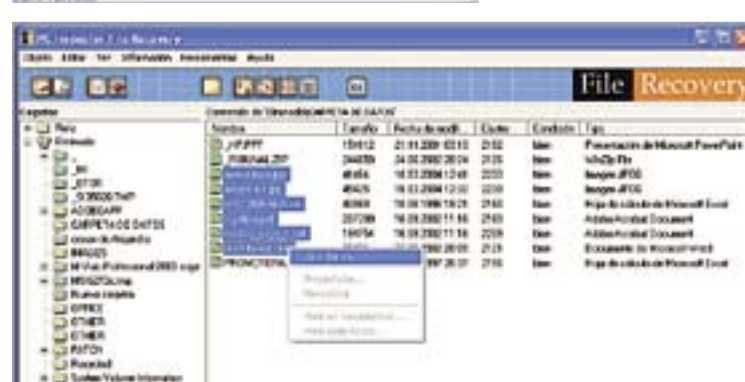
PC Inspector File Recovery

Objeto Editar Ver Información Herramientas Ayuda

File Recovery

Carpetas

Raíz

Borrado

CARPETA DE DATOS

Imágenes

Nueva carpeta

Contenido de \Borrado\CARPETA DE DATOS\

| Nombre | Tamaño | Fecha de modif. | Cluster | Condición | Tipo |
|---|---|---|---|---|---|
| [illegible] | 159412 | 21.01.2001 03:13 | 2152 | bien | Presentación de Microsoft PowerPoint |
| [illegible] | 244059 | 24.05.2002 20:34 | 2135 | bien | WinZip File |
| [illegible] | 46464 | 16.03.2004 12:40 | 2233 | bien | Imagen JPEG |
| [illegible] | 46425 | 16.03.2004 12:30 | 2230 | bien | Imagen JPEG |
| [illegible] | 40960 | 16.09.1998 19:29 | 2143 | bien | Hoja de cálculo de Microsoft Excel |
| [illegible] | 207289 | 16.09.2002 11:16 | 2183 | bien | Adobe Acrobat Document |
| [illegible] | 104754 | 16.09.2002 11:16 | 2209 | bien | Adobe Acrobat Document |
| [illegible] | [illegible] | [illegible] | 2129 | bien | Documento de Microsoft Word |
| PRONOSTICO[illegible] | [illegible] | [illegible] | 2155 | bien | Hoja de cálculo de Microsoft Excel |

Guardar en...
Propiedades...
Renombrar
Ver en hexadecimal...
Ver clusters...